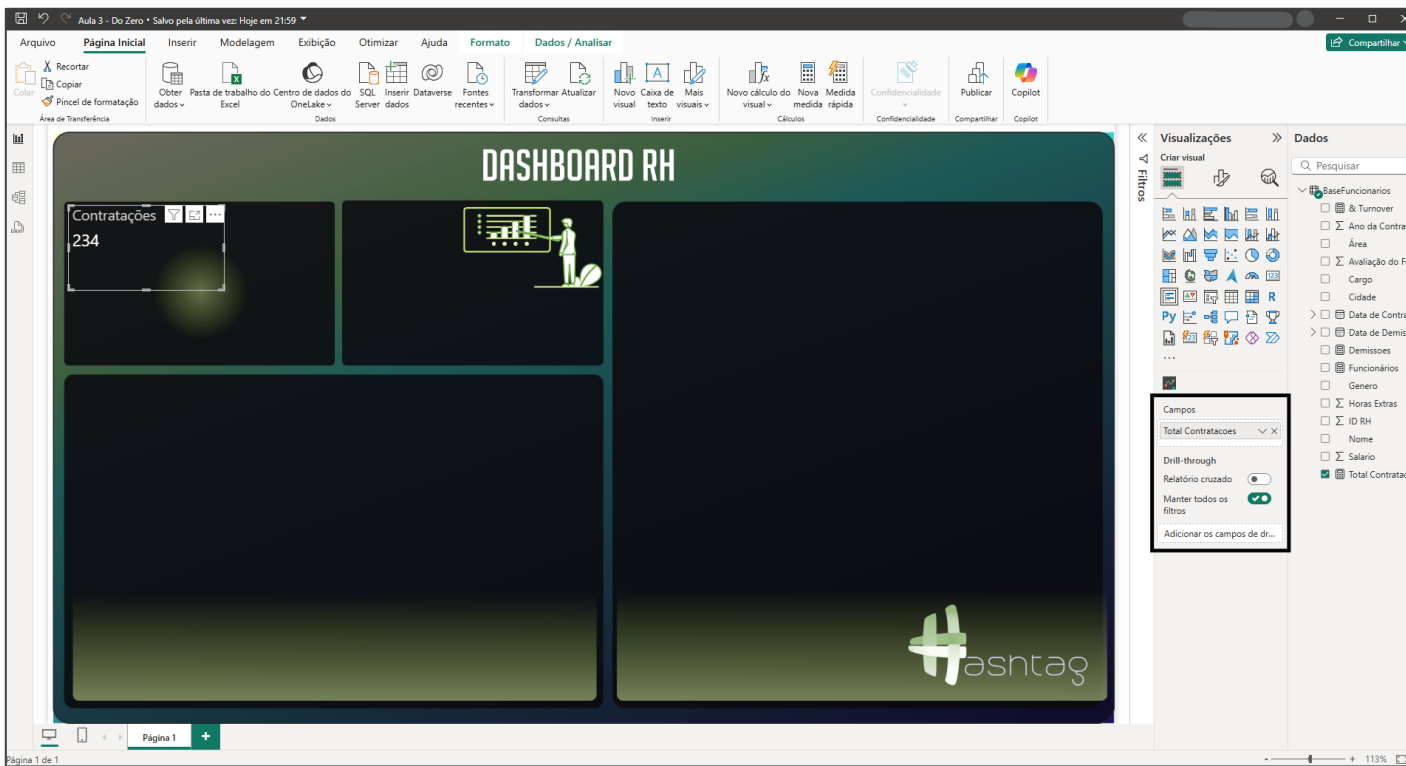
Aula 3 - Do Zero • Salvo pela última vez: Hoje em 21:59

Compartilhar

Arquivo Página Inicial Inserir Modelagem Exibição Otimizar Ajuda Formato Dados / Analisar

Colar
Recortar
Copiar
Pincel de formatação
Área de Transferência

Obter dados
Pasta de trabalho do Excel
Centro de dados do OneLake
SQL Server
Inserir dados
Dataverse
Fontes recentes
Dados

Transformar dados
Atualizar
Consultas

Novo visual
Caixa de texto
Mais visuais
Inserir

Novo cálculo do visual
Nova medida
Medida rápida
Cálculos

Confidencialidade
Confidencialidade

Publicar
Compartilhar

Copilot
Copilot

DASHBOARD RH

Contratações
234

Filtros

Visualizações
Criar visual

R
Py

Campos
Total Contratacoes

Drill-through
Relatório cruzado
Manter todos os filtros
Adicionar os campos de dr...

Dados
Pesquisar
BaseFuncionarios
& Turnover
Ano da Contra
Área
Avaliação do F
Cargo
Cidade
Data de Contra
Data de Demis
Demissoes
Funcionários
Genero
Horas Extras
ID RH
Nome
Salario
Total Contratac

hasntag

Página 1
+

Página 1 de 1

113%